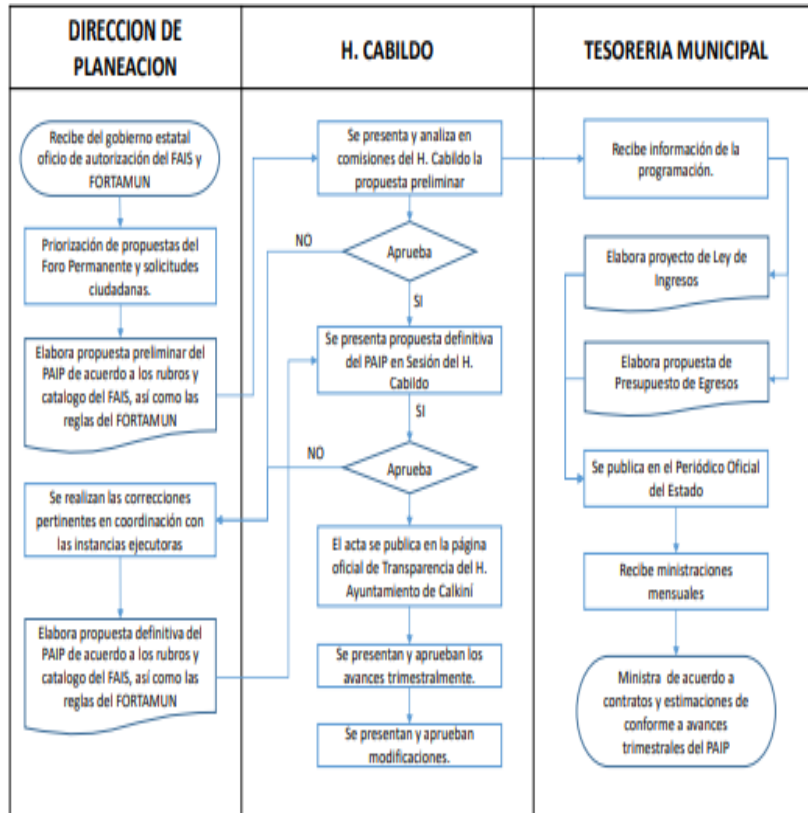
DIRECCION DE PLANEACION

H. CABILDO

TESORERIA MUNICIPAL

Recibe del gobierno estatal oficio de autorización del FAIS y FORTAMUN

Priorización de propuestas del Foro Permanente y solicitudes ciudadanas.

Elabora propuesta preliminar del PAIP de acuerdo a los rubros y catalogo del FAIS, así como las reglas del FORTAMUN

Se realizan las correcciones pertinentes en coordinación con las instancias ejecutoras

Elabora propuesta definitiva del PAIP de acuerdo a los rubros y catalogo del FAIS, así como las reglas del FORTAMUN

Se presenta y analiza en comisiones del H. Cabildo la propuesta preliminar

NO

Aprueba

SI

Se presenta propuesta definitiva del PAIP en Sesión del H. Cabildo

SI

NO

Aprueba

El acta se publica en la página oficial de Transparencia del H. Ayuntamiento de Calkiní

Se presentan y aprueban los avances trimestralmente.

Se presentan y aprueban modificaciones.

Recibe información de la programación.

Elabora proyecto de Ley de Ingresos

Elabora propuesta de Presupuesto de Egresos

Se publica en el Periódico Oficial del Estado

Recibe ministraciones mensuales

Ministra de acuerdo a contratos y estimaciones de conforme a avances trimestrales del PAIP